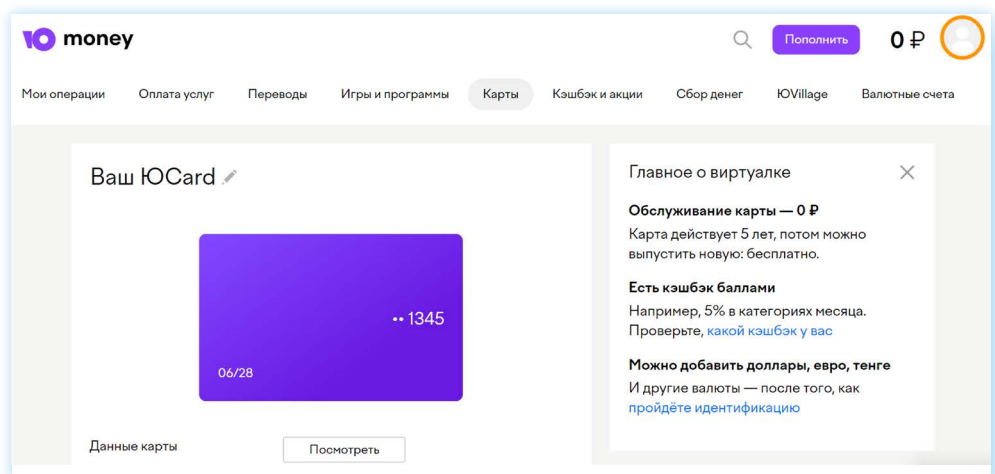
money

Пополнить

0 ₽

Мои операции Оплата услуг Переводы Игры и программы Карты Кэшбэк и акции Сбор денег ЮVillage Валютные счета

Ваш ЮCard

•• 1345

06/28

Данные карты

Посмотреть

Главное о виртуалке

Обслуживание карты — 0 ₽

Карта действует 5 лет, потом можно выпустить новую: бесплатно.

Есть кэшбэк баллами

Например, 5% в категориях месяца. Проверьте, какой кэшбэк у вас

Можно добавить доллары, евро, тенге

И другие валюты — после того, как пройдёте идентификацию